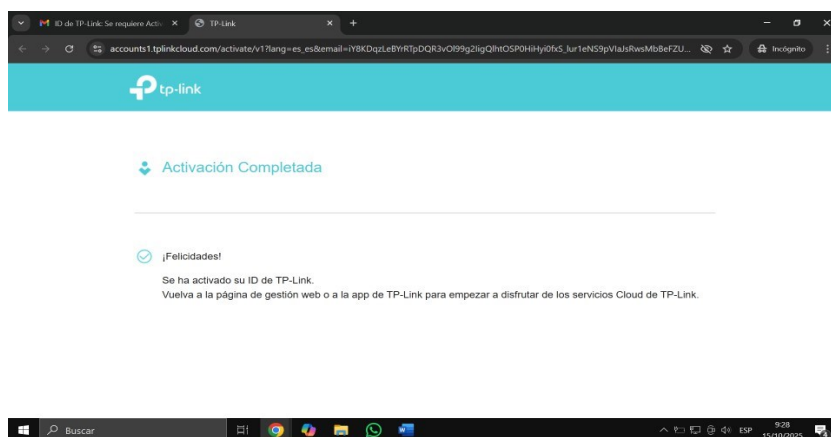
ID de TP-Link: Se requiere Activ ×
TP-Link ×
+

accounts1.tplinkcloud.com/activate/v1?lang=es_es&email=iY8KDqzLeBYrRTpDQR3vOI99g2IigQlhtOSP0HiHyi0fxS_lur1eNS9pVIaJsRwsMbBeFZU...
Incógnito

tp-link

Activación Completada

¡Felicidades!

Se ha activado su ID de TP-Link.
Vuelva a la página de gestión web o a la app de TP-Link para empezar a disfrutar de los servicios Cloud de TP-Link.

Buscar
ESP
9:28
15/10/2025